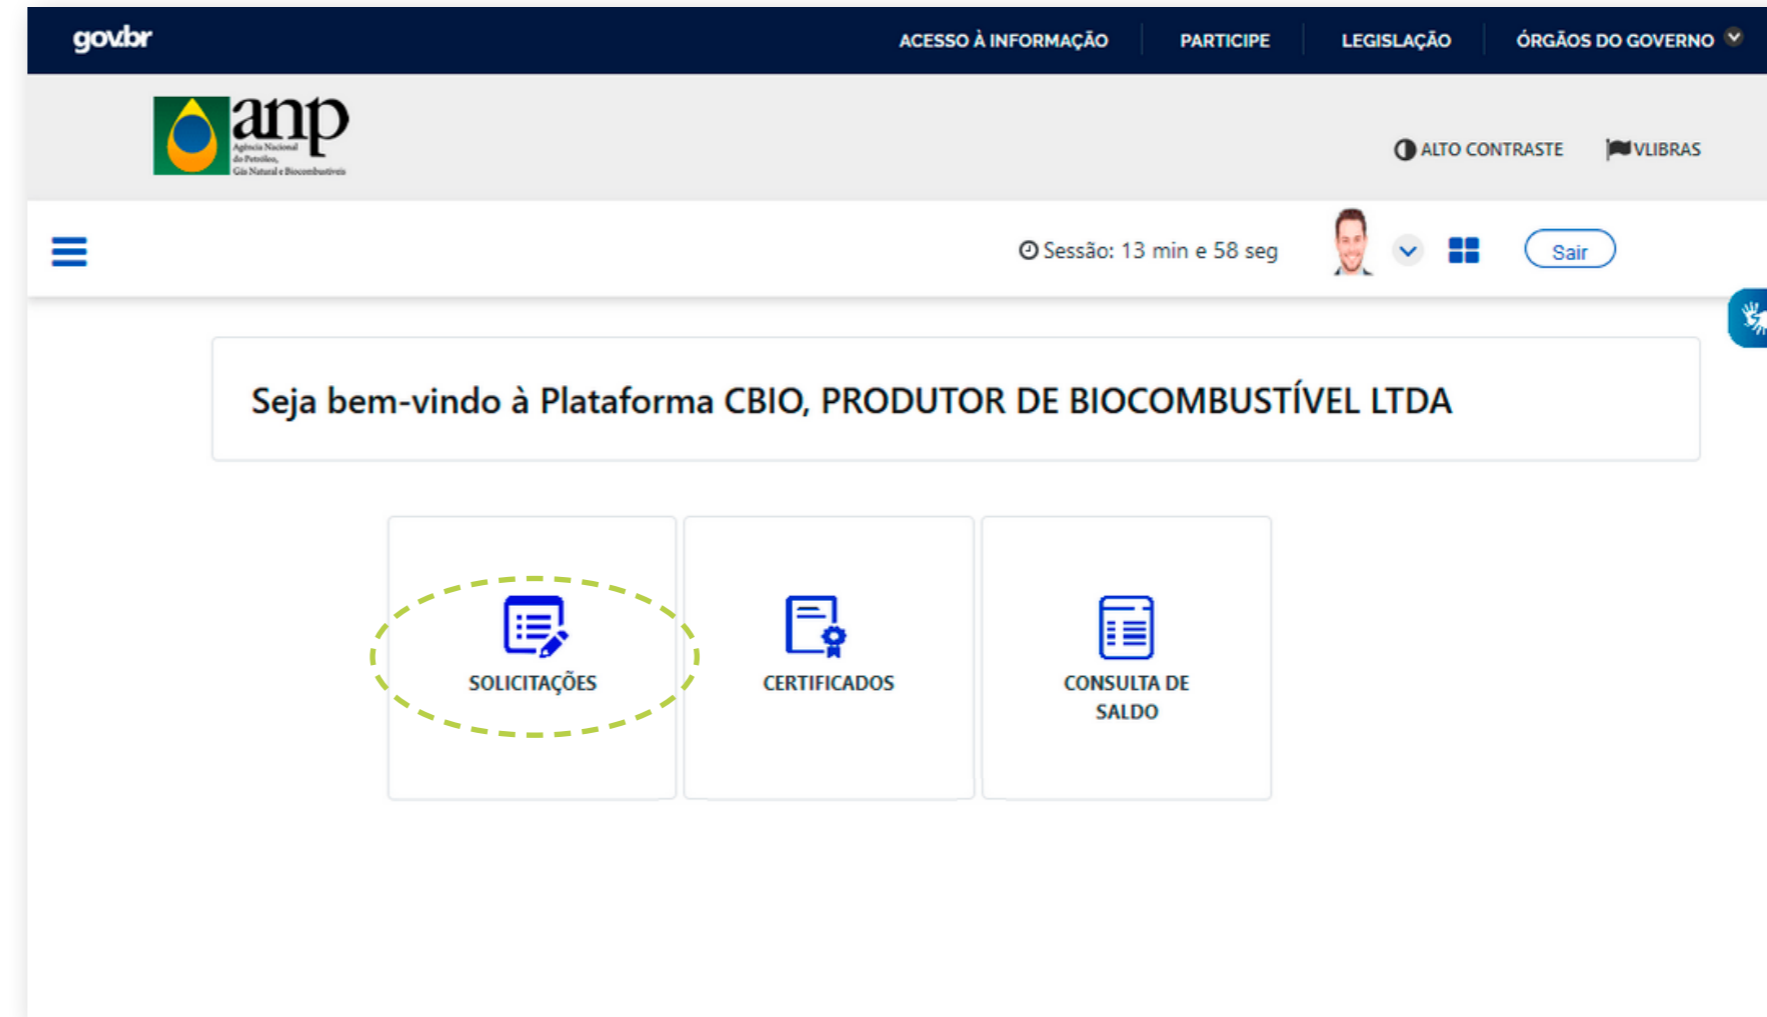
gov.br

ACESSO À INFORMAÇÃO PARTICIPE LEGISLAÇÃO ÓRGÃOS DO GOVERNO

anp
Agência Nacional do Petróleo, Gás Natural e Biocombustíveis

ALTO CONTRASTE VLIBRAS

Sessão: 13 min e 58 seg

Sair

Seja bem-vindo à Plataforma CBIO, PRODUTOR DE BIOCOMBUSTÍVEL LTDA

SOLICITAÇÕES

CERTIFICADOS

CONSULTA DE SALDO